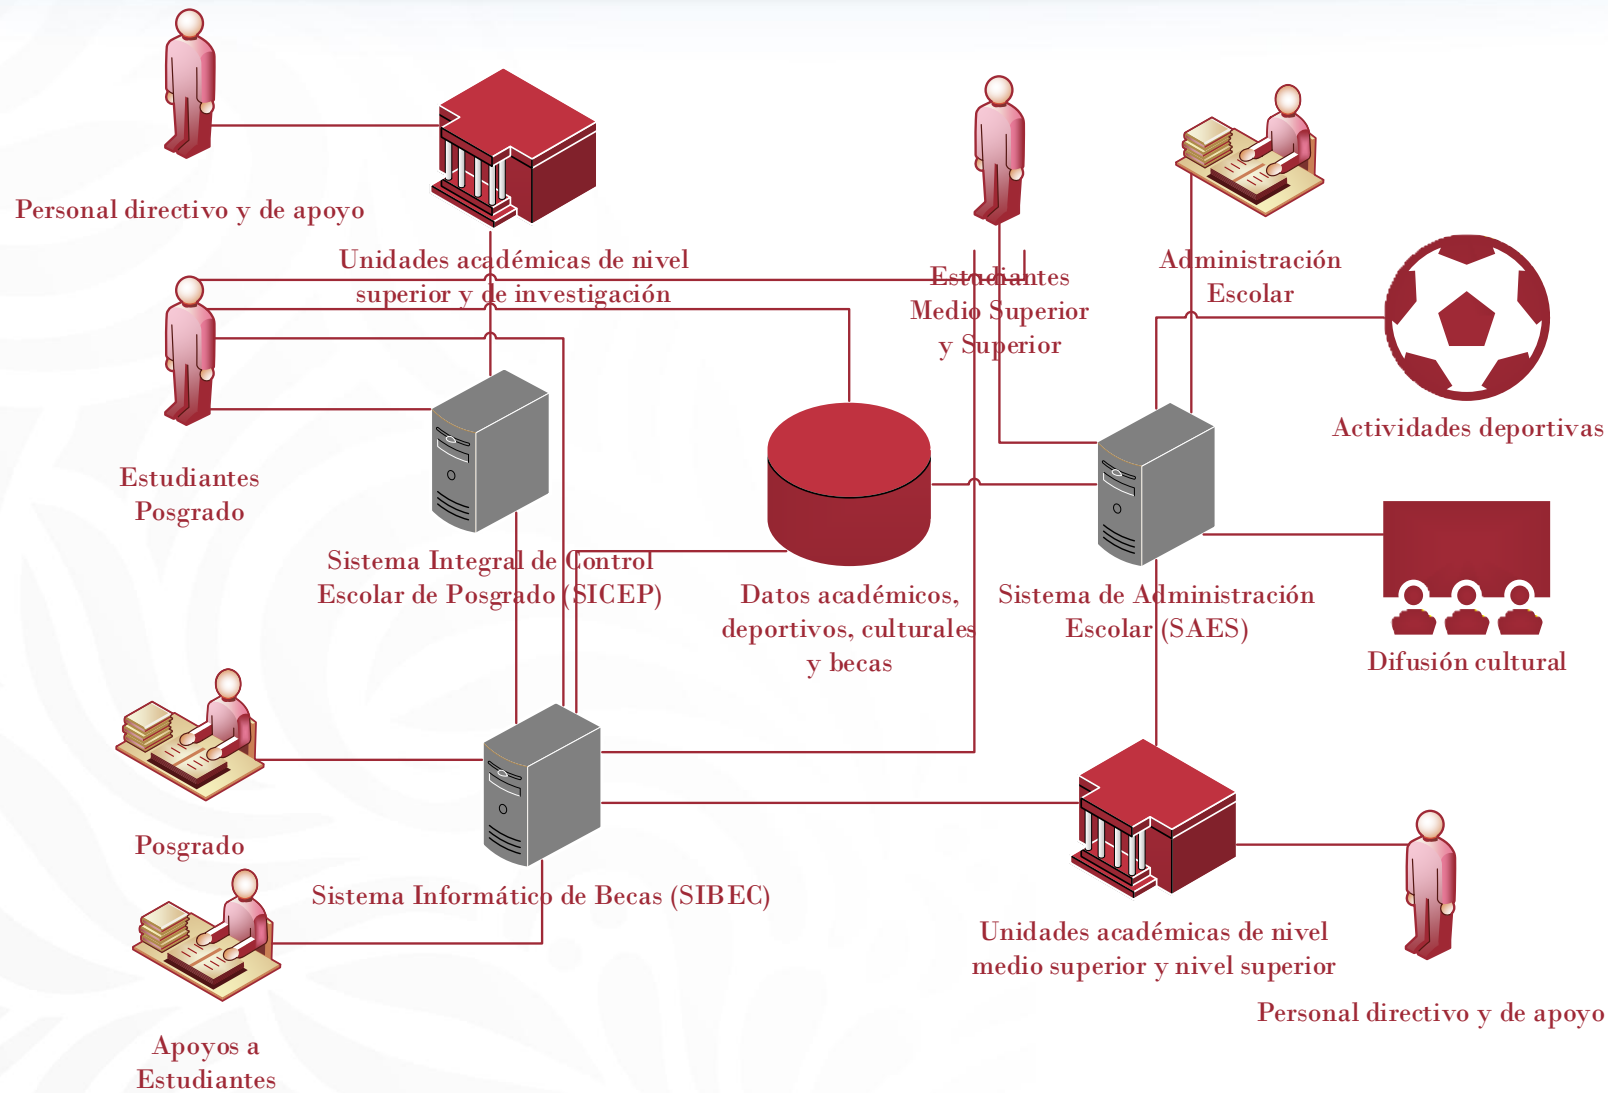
Personal directivo y de apoyo

Unidades académicas de nivel superior y de investigación

Estudiantes Medio Superior y Superior

Administración Escolar

Actividades deportivas

Estudiantes Posgrado

Sistema Integral de Control Escolar de Posgrado (SICEP)

Datos académicos, deportivos, culturales y becas

Sistema de Administración Escolar (SAES)

Difusión cultural

Posgrado

Sistema Informático de Becas (SIBEC)

Unidades académicas de nivel medio superior y nivel superior

Personal directivo y de apoyo

Apoyos a Estudiantes